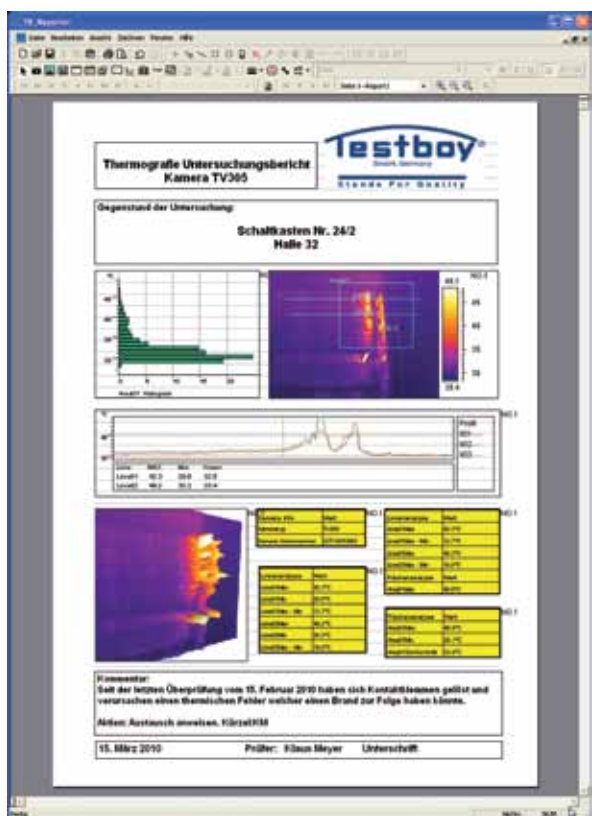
TV_Reporter

Datei Bearbeiten Ansicht Zeichnen Fenster Hilfe

Thermografie Untersuchungsbericht
Kamera TV305

Testboy
GmbH, Germany
Stands For Quality

Gegenstand der Untersuchung:

Schaltkasten Nr. 24/2
Halle 32

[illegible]

Kommentar:
Seit der letzten Überprüfung vom 15. Februar 2010 haben sich Kontaktklemmen gelöst und verursachen einen thermischen Fehler welcher einen Brand zur Folge haben könnte.

Aktion: Austausch anweisen. Kürzel:KM

15. März 2010 Prüfer: Klaus Meyer Unterschrift